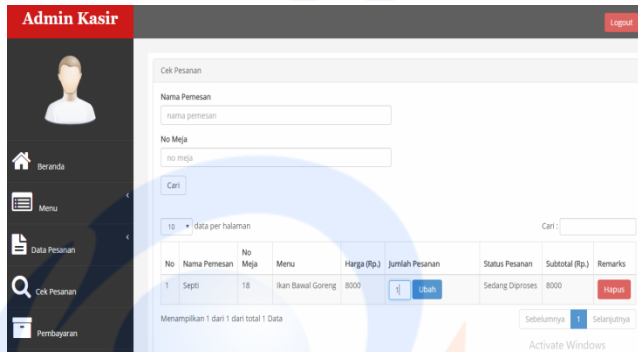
Admin Kasir

Logout

Beranda

Menu

Data Pesanan

Cek Pesanan

Pembayaran

Cek Pesanan

Nama Pemesan

nama pemesan

No Meja

no meja

Cari

10 data per halaman

Cari :

| No | Nama Pemesan | No Meja | Menu | Harga (Rp.) | Jumlah Pesanan | Status Pesanan | Subtotal (Rp.) | Remarks |
|---|---|---|---|---|---|---|---|---|
| 1 | Septi | 18 | Ikan Bawal Goreng | 8000 | 1 Ubah | Sedang Diproses | 8000 | Hapus |

Menampilkan 1 dari 1 dari total 1 Data

Sebelumnya 1 Selanjutnya

Activate Windows